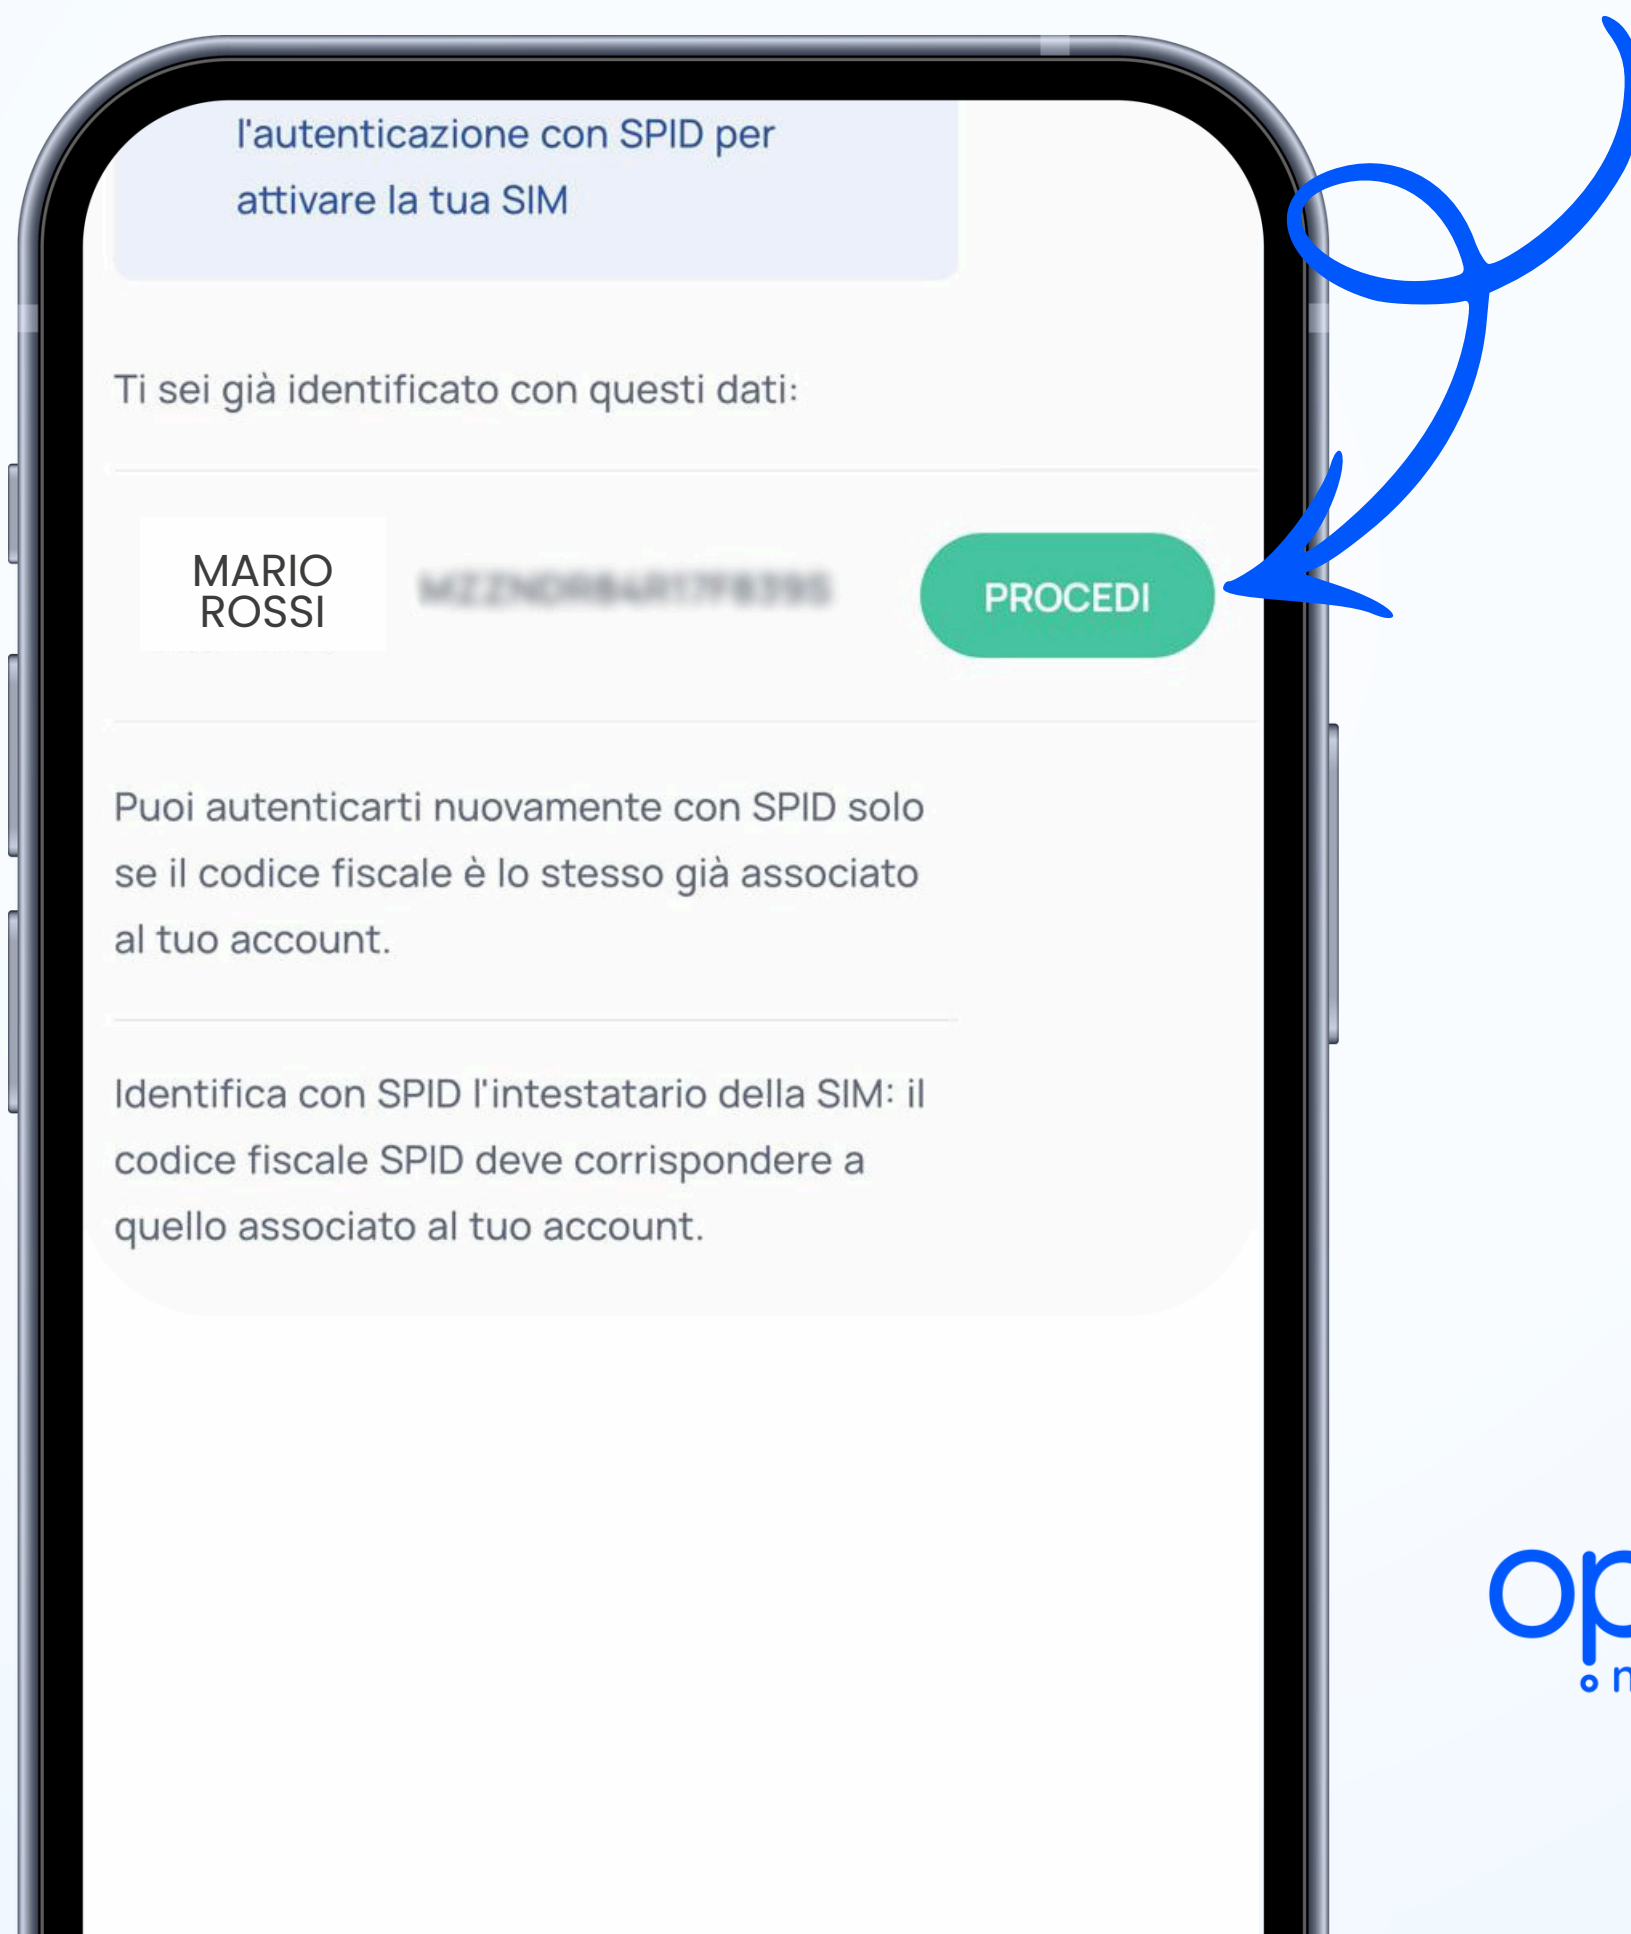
l'autenticazione con SPID per attivare la tua SIM

Ti sei già identificato con questi dati:

MARIO ROSSI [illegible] PROCEDI

Puoi autenticarti nuovamente con SPID solo se il codice fiscale è lo stesso già associato al tuo account.

Identifica con SPID l'intestatario della SIM: il codice fiscale SPID deve corrispondere a quello associato al tuo account.

op